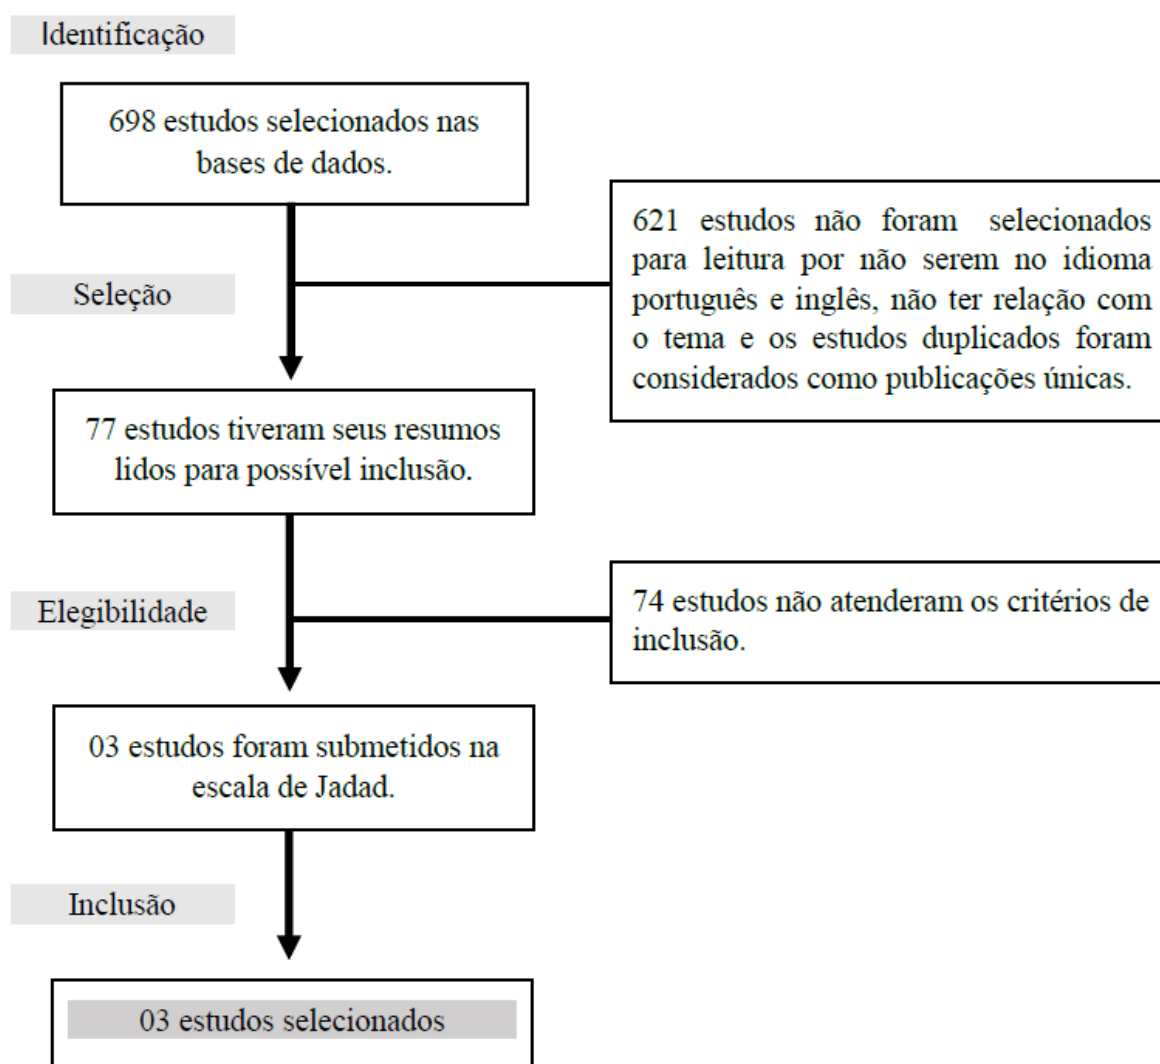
Identificação

698 estudos selecionados nas bases de dados.

621 estudos não foram selecionados para leitura por não serem no idioma português e inglês, não ter relação com o tema e os estudos duplicados foram considerados como publicações únicas.

Seleção

77 estudos tiveram seus resumos lidos para possível inclusão.

Elegibilidade

74 estudos não atenderam os critérios de inclusão.

03 estudos foram submetidos na escala de Jadad.

Inclusão

03 estudos selecionados